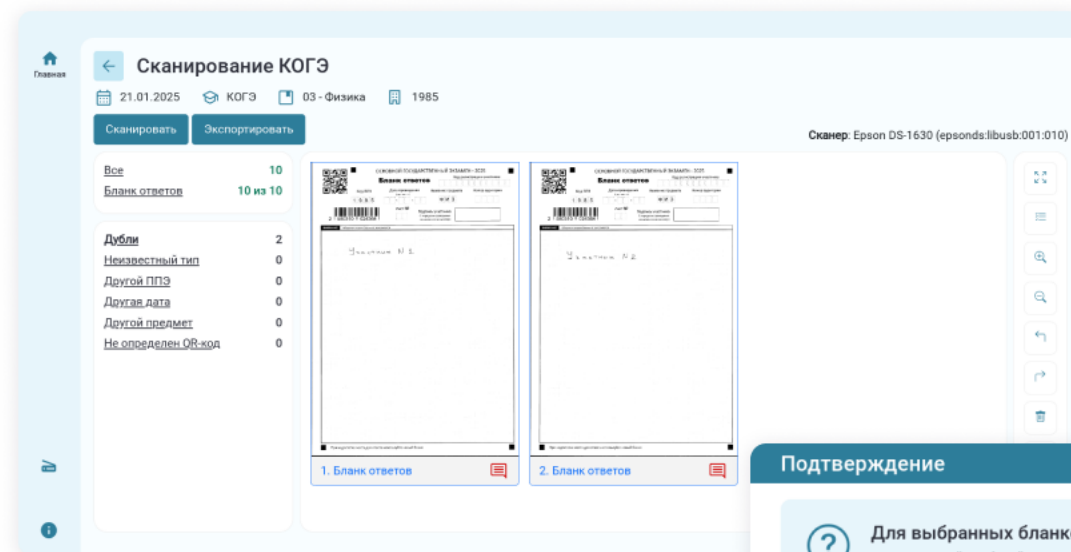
Главная

Сканирование КОГЭ

21.01.2025 КОГЭ 03 - Физика 1985

Сканировать Экспортировать

Сканер: Epson DS-1630 (epsonds:libusb:001:010)

| Все | 10 |
|---|---|
| Бланк ответов | 10 из 10 |

| Дубли | 2 |
|---|---|
| Неизвестный тип | 0 |
| Другой ППЭ | 0 |
| Другая дата | 0 |
| Другой предмет | 0 |
| Не определен QR-код | 0 |

ОСНОВНОЙ ГОСУДАРСТВЕННЫЙ ЭКЗАМЕН – 2025
Бланк ответов
Участник № 1

1. Бланк ответов

ОСНОВНОЙ ГОСУДАРСТВЕННЫЙ ЭКЗАМЕН – 2025
Бланк ответов
Участник № 2

2. Бланк ответов

Подтверждение

Для выбранных бланк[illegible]